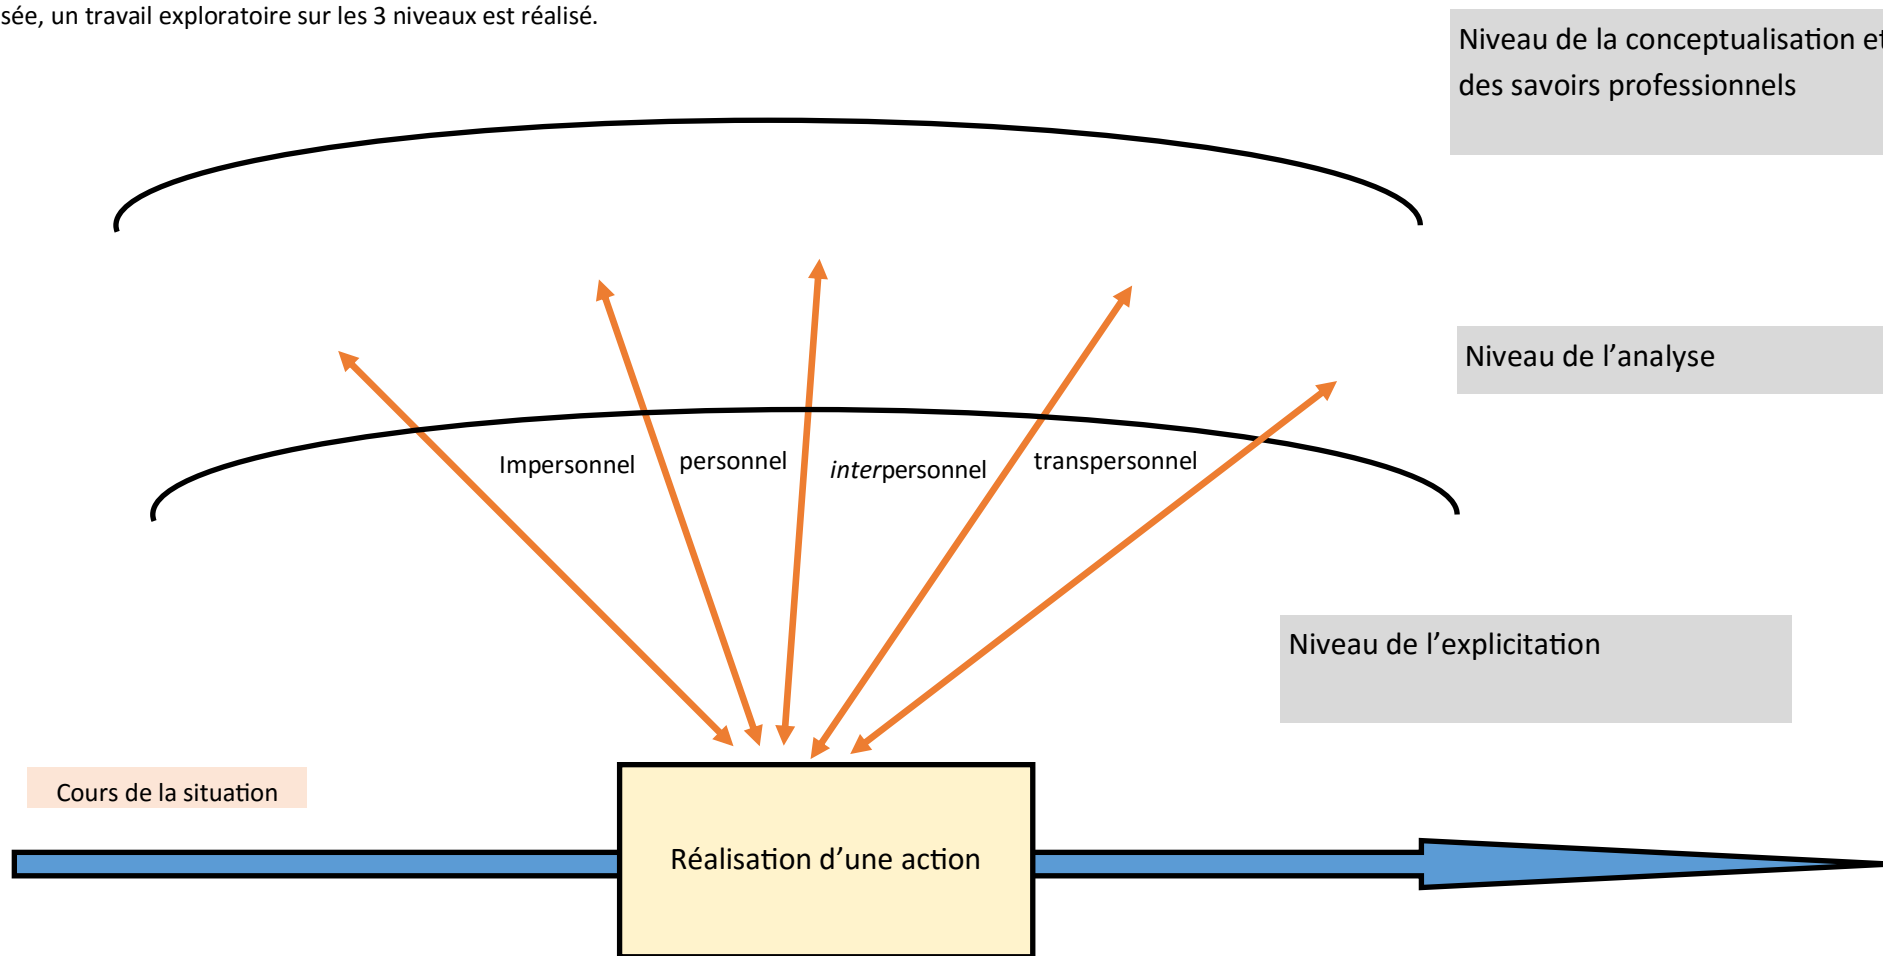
sée, un travail exploratoire sur les 3 niveaux est réalisé.

Niveau de la conceptualisation et des savoirs professionnels

Niveau de l'analyse

Impersonnel

personnel

*inter*personnel

transpersonnel

Niveau de l'explicitation

Cours de la situation

Réalisation d'une action